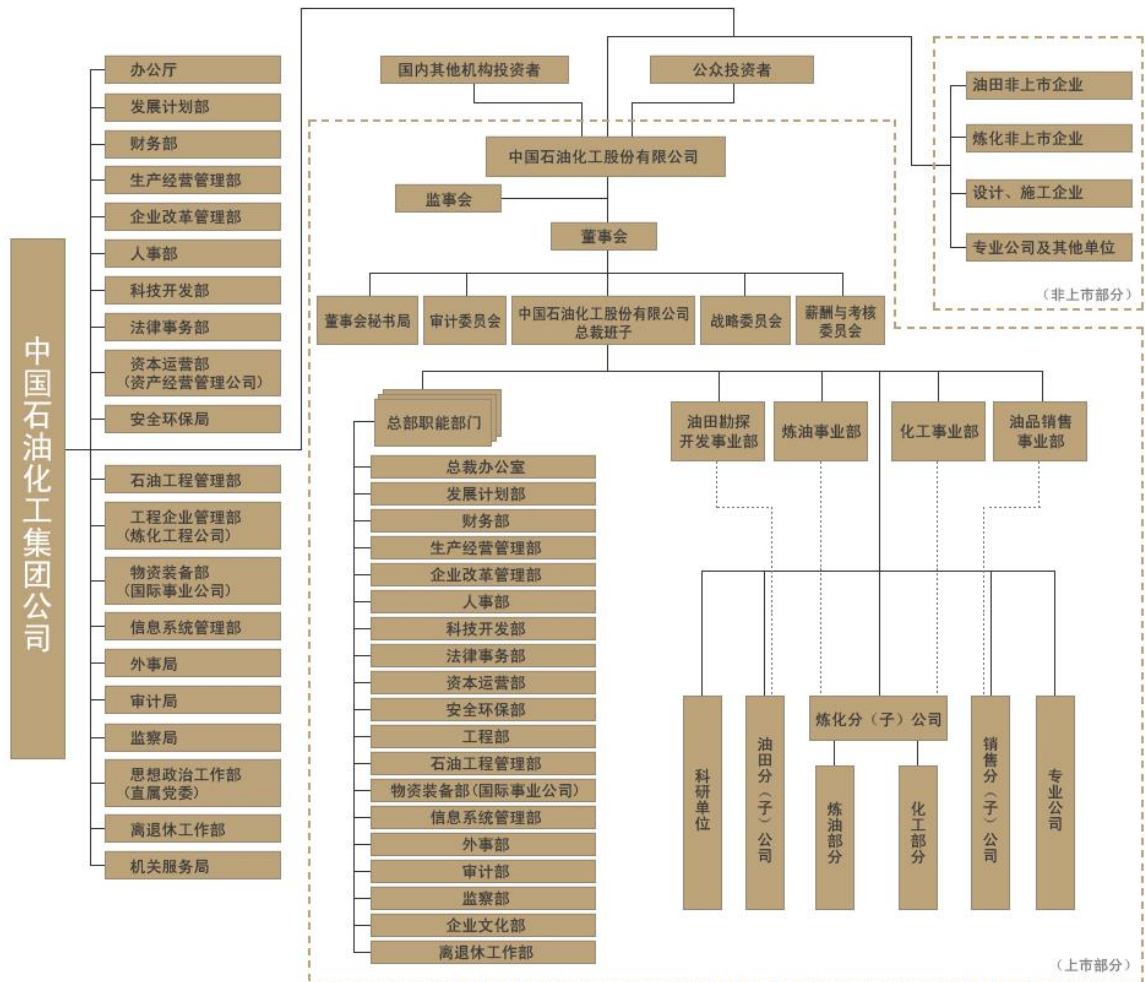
中国石油化工集团公司

办公厅
发展计划部
财务部
生产经营管理部
企业改革管理部
人事部
科技开发部
法律事务部
资本运营部（资产经营管理公司）
安全环保局
石油工程管理部
工程企业管理部（炼化工程公司）
物资装备部（国际事业公司）
信息系统管理部
外事局
审计局
监察局
思想政治工作部（直属党委）
离退休工作部
机关服务局

国内其他机构投资者
公众投资者
中国石油化工股份有限公司
监事会
董事会
董事会秘书局
审计委员会
中国石油化工股份有限公司总裁班子
战略委员会
薪酬与考核委员会

油田非上市企业
炼化非上市企业
设计、施工企业
专业公司及其他单位
（非上市部分）

总部职能部门
总裁办公室
发展计划部
财务部
生产经营管理部
企业改革管理部
人事部
科技开发部
法律事务部
资本运营部
安全环保部
工程部
石油工程管理部
物资装备部（国际事业公司）
信息系统管理部
外事部
审计部
监察部
企业文化部
离退休工作部

油田勘探开发事业部
炼油事业部
化工事业部
油品销售事业部
科研单位
油田分（子）公司
炼化分（子）公司
炼油部分
化工部分
销售分（子）公司
专业公司
（上市部分）